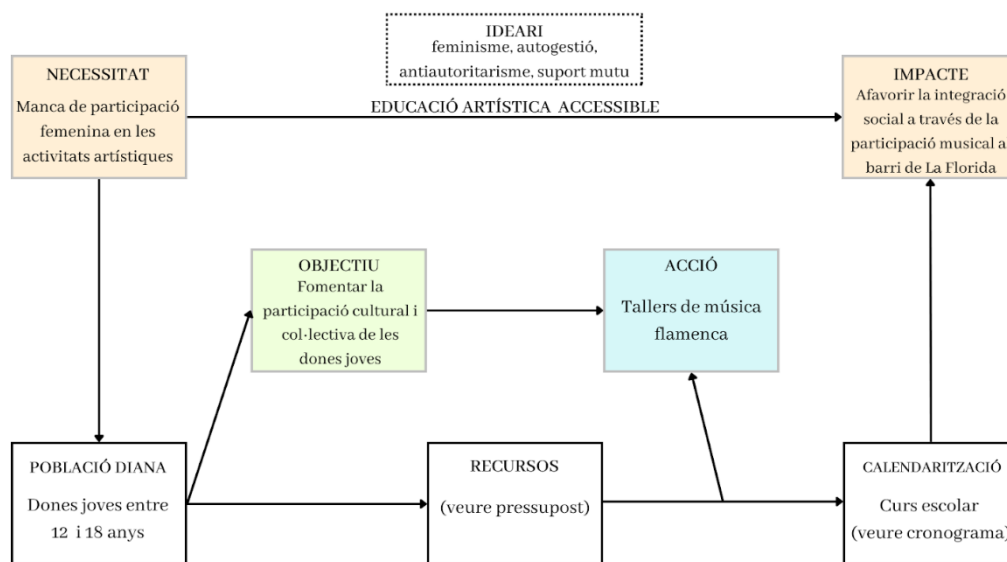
IDEARI
feminisme, autogestió, antiautoritarisme, suport mutu

NECESSITAT
Manca de participació femenina en les activitats artístiques

EDUCACIÓ ARTÍSTICA ACCESSIBLE

IMPACTE
Afavorir la integració social a través de la participació musical a barri de La Florida

OBJECTIU
Fomentar la participació cultural i col·lectiva de les dones joves

ACCIÓ
Tallers de música flamenca

POBLACIÓ DIANA
Dones joves entre 12 i 18 anys

RECURSOS
(veure pressupost)

CALENDARITZACIÓ
Curs escolar
(veure cronograma)